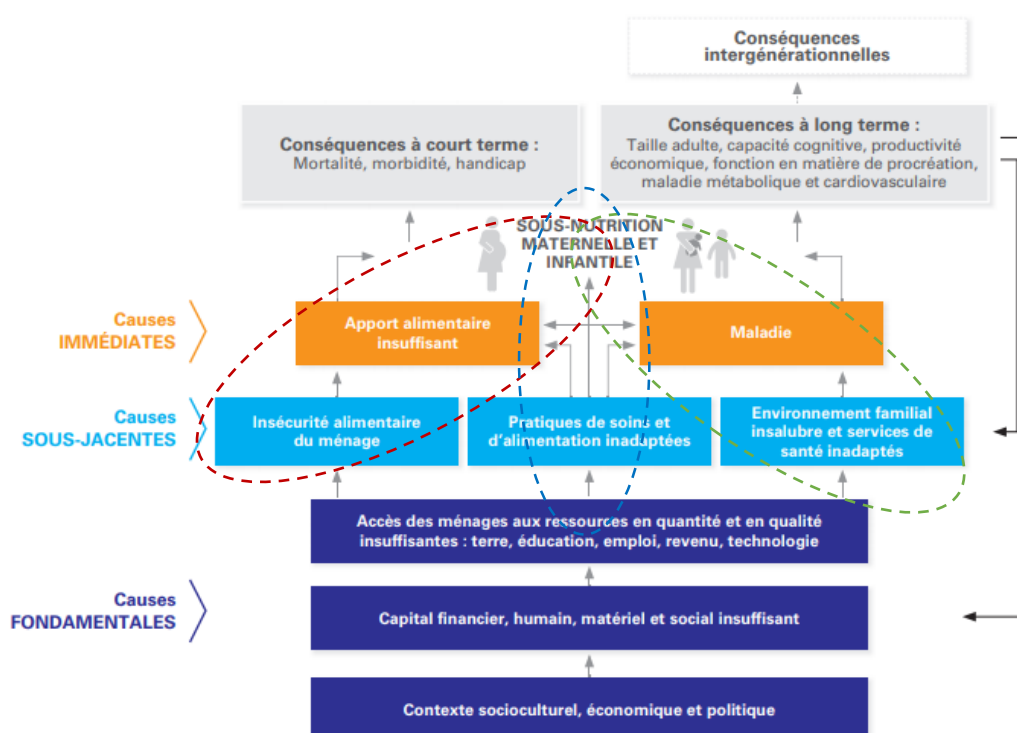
Conséquences intergénérationnelles

Conséquences à court terme :
Mortalité, morbidité, handicap

Conséquences à long terme :
Taille adulte, capacité cognitive, productivité économique, fonction en matière de procréation, maladie métabolique et cardiovasculaire

SOUS-NUTRITION MATERNELLE ET INFANTILE

Causes IMMÉDIATES

Apport alimentaire insuffisant

Maladie

Causes SOUS-JACENTES

Insécurité alimentaire du ménage

Pratiques de soins et d'alimentation inadaptées

Environnement familial insalubre et services de santé inadaptés

Accès des ménages aux ressources en quantité et en qualité insuffisantes : terre, éducation, emploi, revenu, technologie

Causes FONDAMENTALES

Capital financier, humain, matériel et social insuffisant

Contexte socioculturel, économique et politique